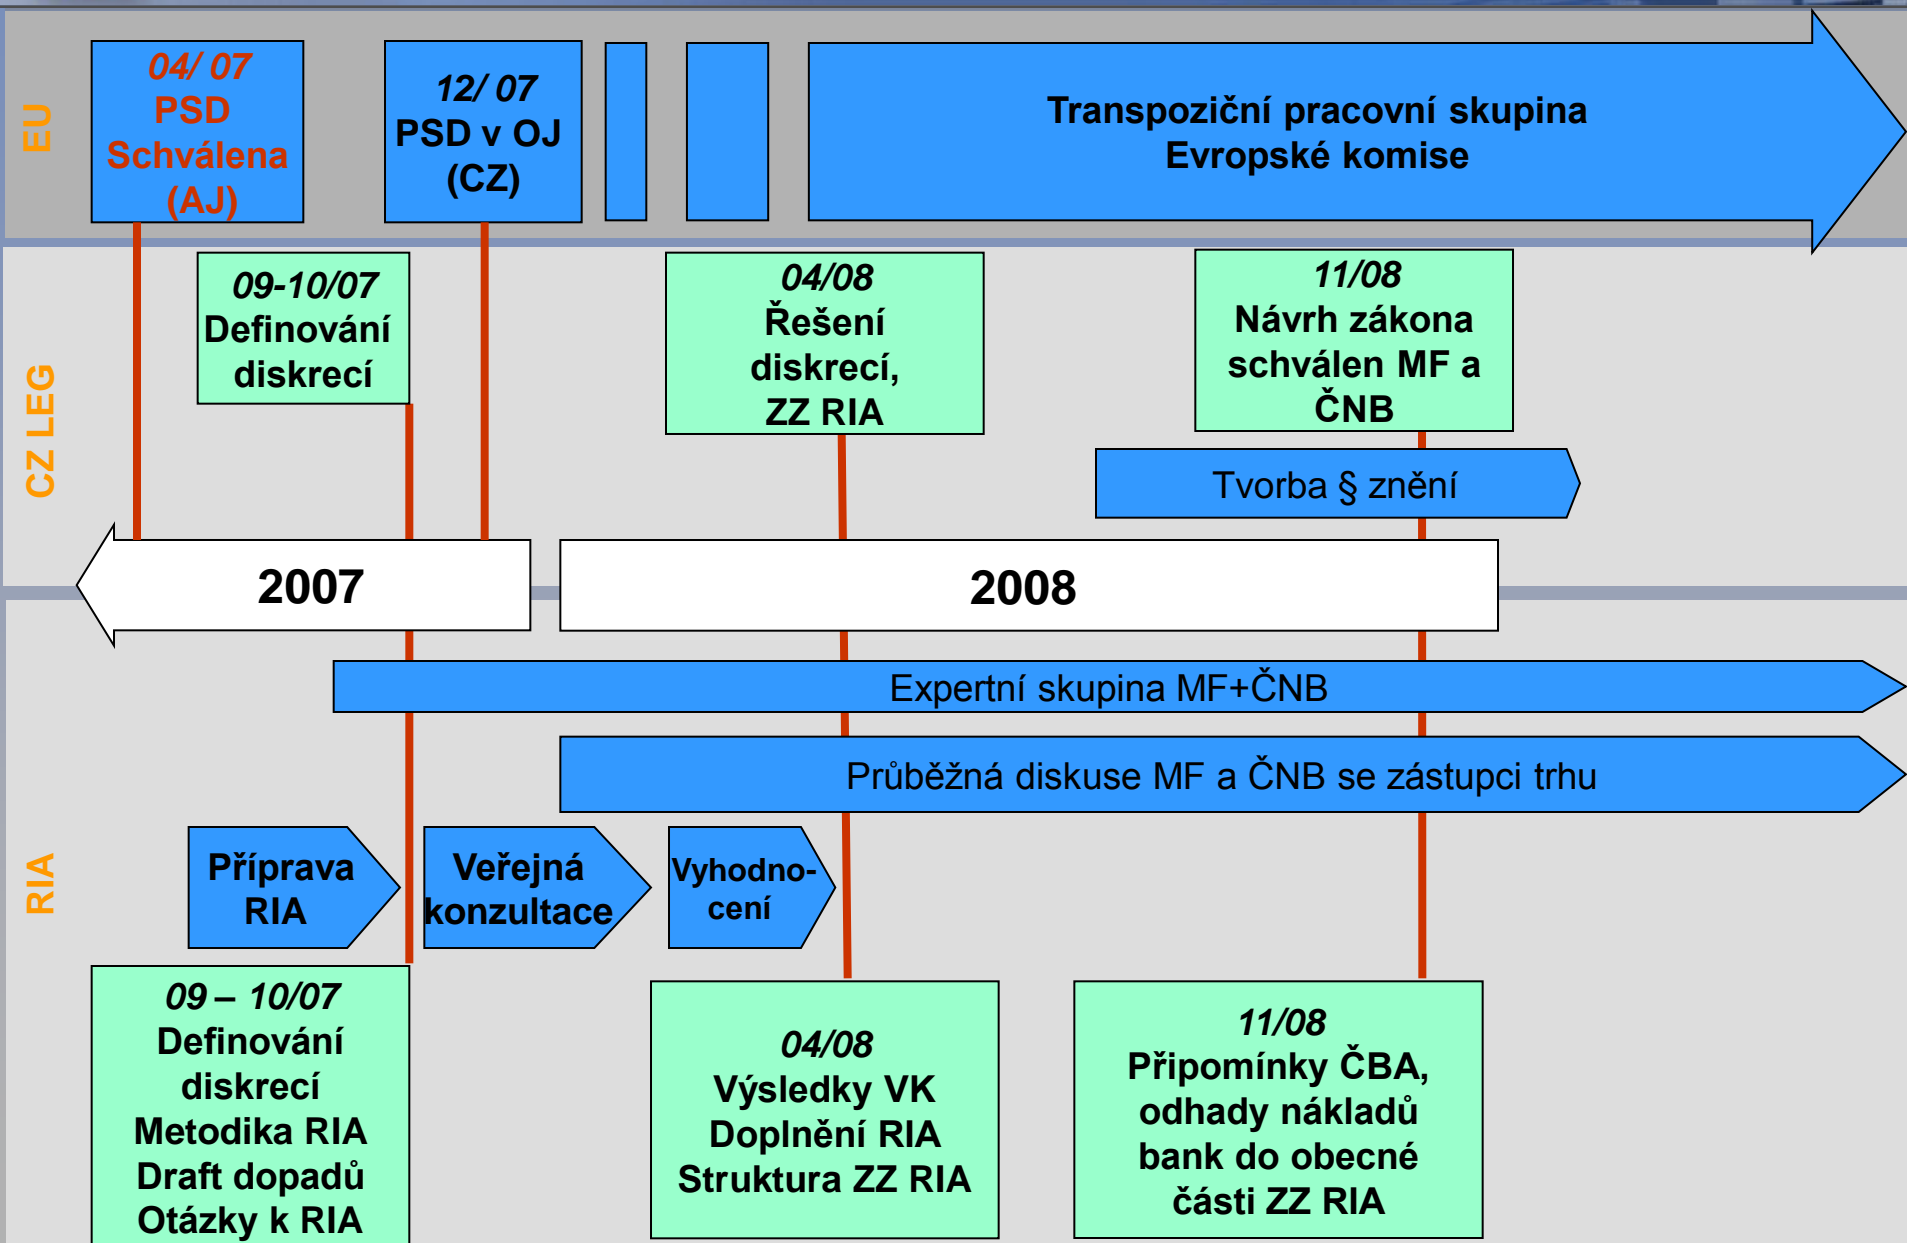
EU

04/ 07
PSD
Schválena
(AJ)

12/ 07
PSD v OJ
(CZ)

Transpoziční pracovní skupina
Evropské komise

CZ LEG

09-10/07
Definování
diskrecí

04/08
Řešení
diskrecí,
ZZ RIA

11/08
Návrh zákona
schválen MF a
ČNB

Tvorba § znění

2007

2008

Expertní skupina MF+ČNB

Průběžná diskuse MF a ČNB se zástupci trhu

RIA

Příprava
RIA

Veřejná
konzultace

Vyhodno-
cení

09 – 10/07
Definování
diskrecí
Metodika RIA
Draft dopadů
Otázky k RIA

04/08
Výsledky VK
Doplnění RIA
Struktura ZZ RIA

11/08
Připomínky ČBA,
odhady nákladů
bank do obecné
části ZZ RIA